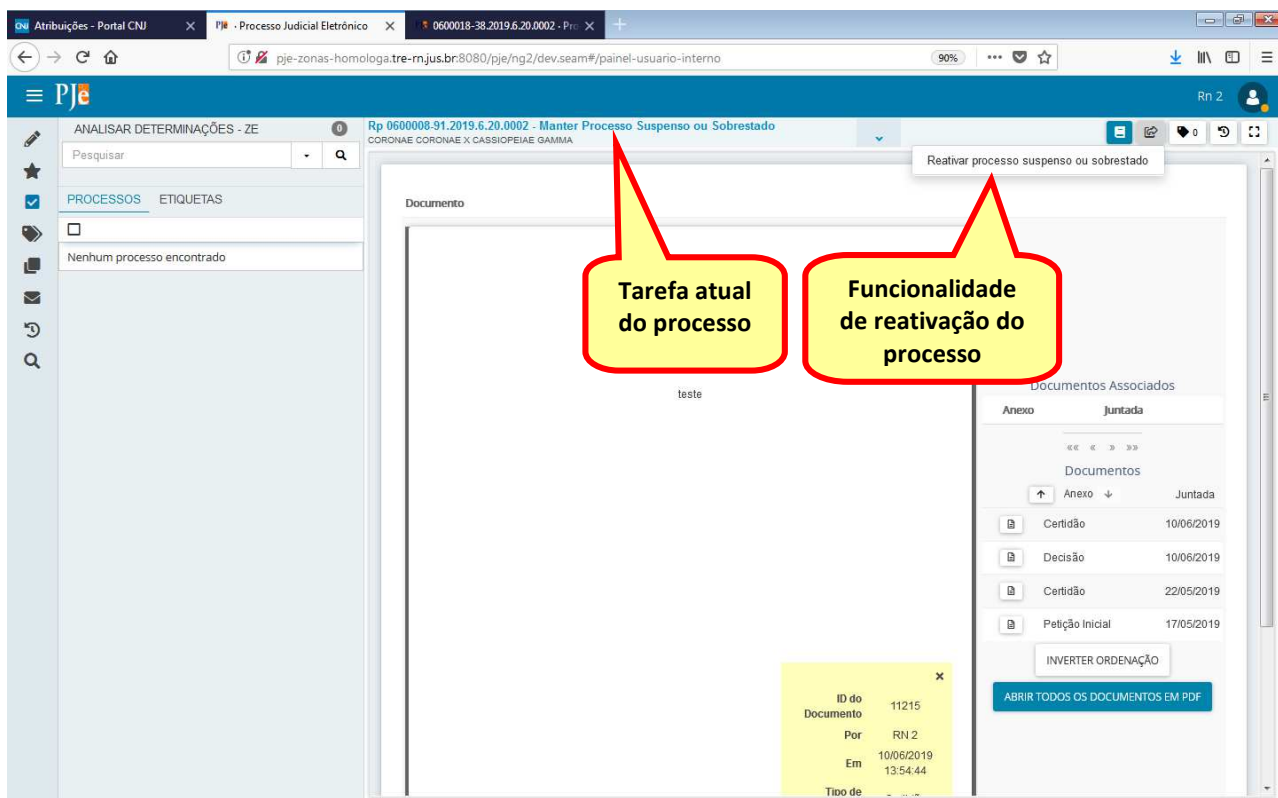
CNJ Atribuições - Portal CNJ ×
PJe · Processo Judicial Eletrônico ×
0600018-38.2019.6.20.0002 - Pro ×
+

pje-zonas-homologa.tre-rn.jus.br:8080/pje/ng2/dev.seam#/painel-usuario-interno
90%
···

PJe
Rn 2

ANALISAR DETERMINAÇÕES - ZE
0
Pesquisar
PROCESSOS ETIQUETAS
Nenhum processo encontrado

Rp 0600008-91.2019.6.20.0002 - Manter Processo Suspenso ou Sobrestado
CORONAE CORONAE X CASSIOPEIAE GAMMA

0

Reativar processo suspenso ou sobrestado

Documento

Tarefa atual do processo

Funcionalidade de reativação do processo

teste

Documentos Associados
Anexo Juntada
«« « » »»
Documentos
Anexo Juntada

| | Certidão | 10/06/2019 |
|---|---|---|
| | Decisão | 10/06/2019 |
| | Certidão | 22/05/2019 |
| | Petição Inicial | 17/05/2019 |

INVERTER ORDENAÇÃO
ABRIR TODOS OS DOCUMENTOS EM PDF

×
| ID do Documento | 11215 |
|---|---|
| Por | RN 2 |
| Em | 10/06/2019 13:54:44 |
| Tipo de | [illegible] |